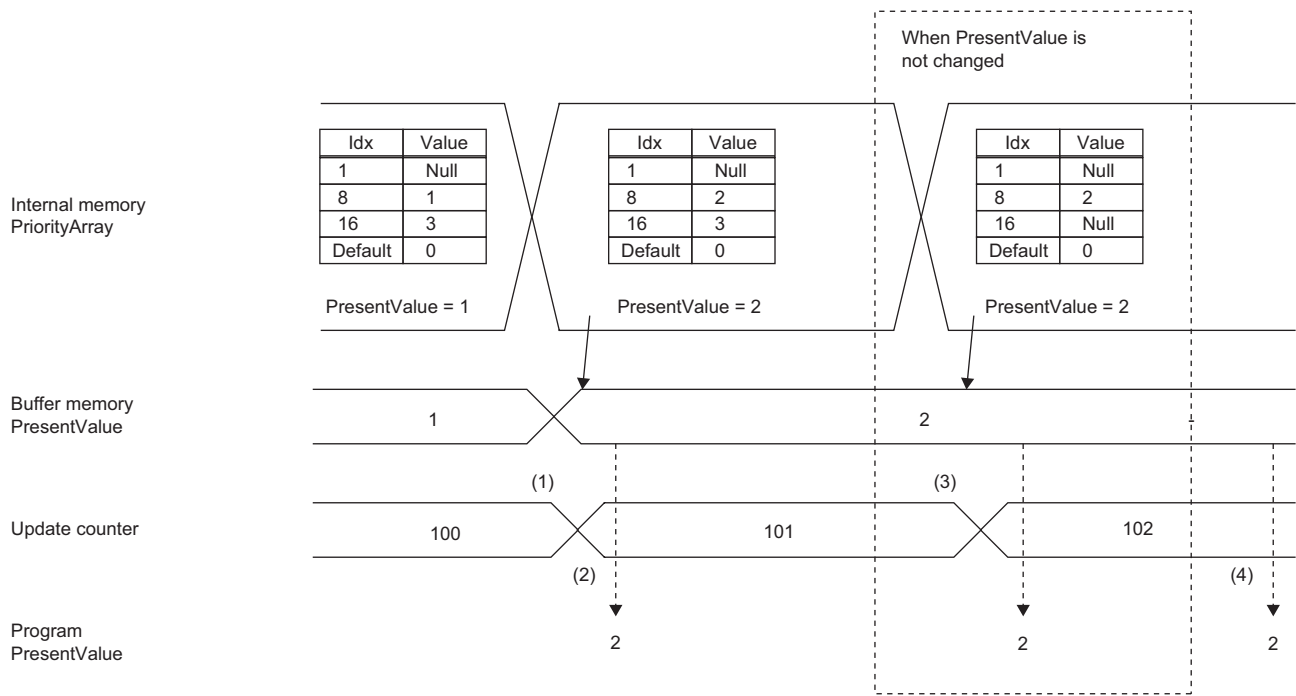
When PresentValue is not changed

Internal memory
PriorityArray

| Idx | Value |
|---|---|
| 1 | Null |
| 8 | 1 |
| 16 | 3 |
| Default | 0 |

PresentValue = 1

| Idx | Value |
|---|---|
| 1 | Null |
| 8 | 2 |
| 16 | 3 |
| Default | 0 |

PresentValue = 2

| Idx | Value |
|---|---|
| 1 | Null |
| 8 | 2 |
| 16 | Null |
| Default | 0 |

PresentValue = 2

Buffer memory
PresentValue

1

2

(1)

(3)

Update counter

100

101

102

(2)

(4)

Program
PresentValue

2

2

2